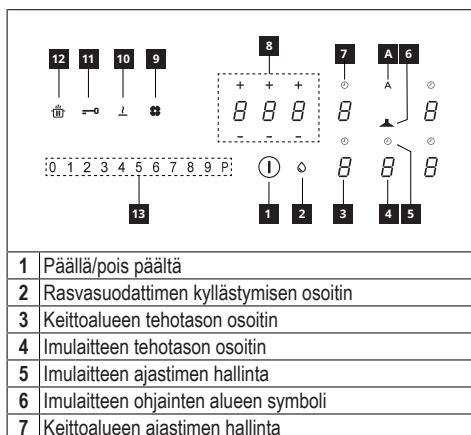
12 11 10 9

8

+ + +
8 8 8
– – –

7
8

A 6
A

8

8

8

8

0 1 2 3 4 5 6 7 8 9 P

13

1 2 3 4 5

| | |
|---|---|
| 1 | Päällä/pois päältä |
| 2 | Rasvasuodattimen kyllästymisen osoitin |
| 3 | Keittoalueen tehotason osoitin |
| 4 | Imulaitteen tehotason osoitin |
| 5 | Imulaitteen ajastimen hallinta |
| 6 | Imulaitteen ohjainten alueen symboli |
| 7 | Keittoalueen ajastimen hallinta |